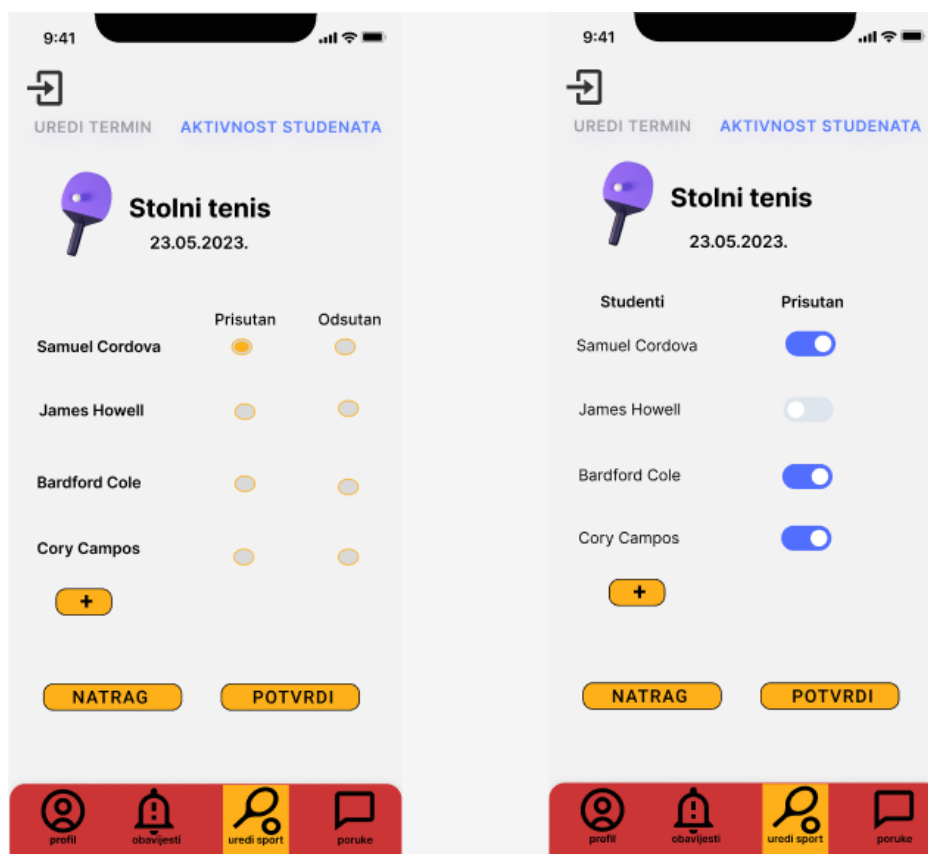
9:41

UREDI TERMIN AKTIVNOST STUDENATA

Stolni tenis
23.05.2023.

Prisutan Odsutan
Samuel Cordova
James Howell
Bardford Cole
Cory Campos

+

NATRAG POTVRDI

profil obavijesti uredi sport poruke

9:41

UREDI TERMIN AKTIVNOST STUDENATA

Stolni tenis
23.05.2023.

Studenti Prisutan
Samuel Cordova
James Howell
Bardford Cole
Cory Campos

+

NATRAG POTVRDI

profil obavijesti uredi sport poruke